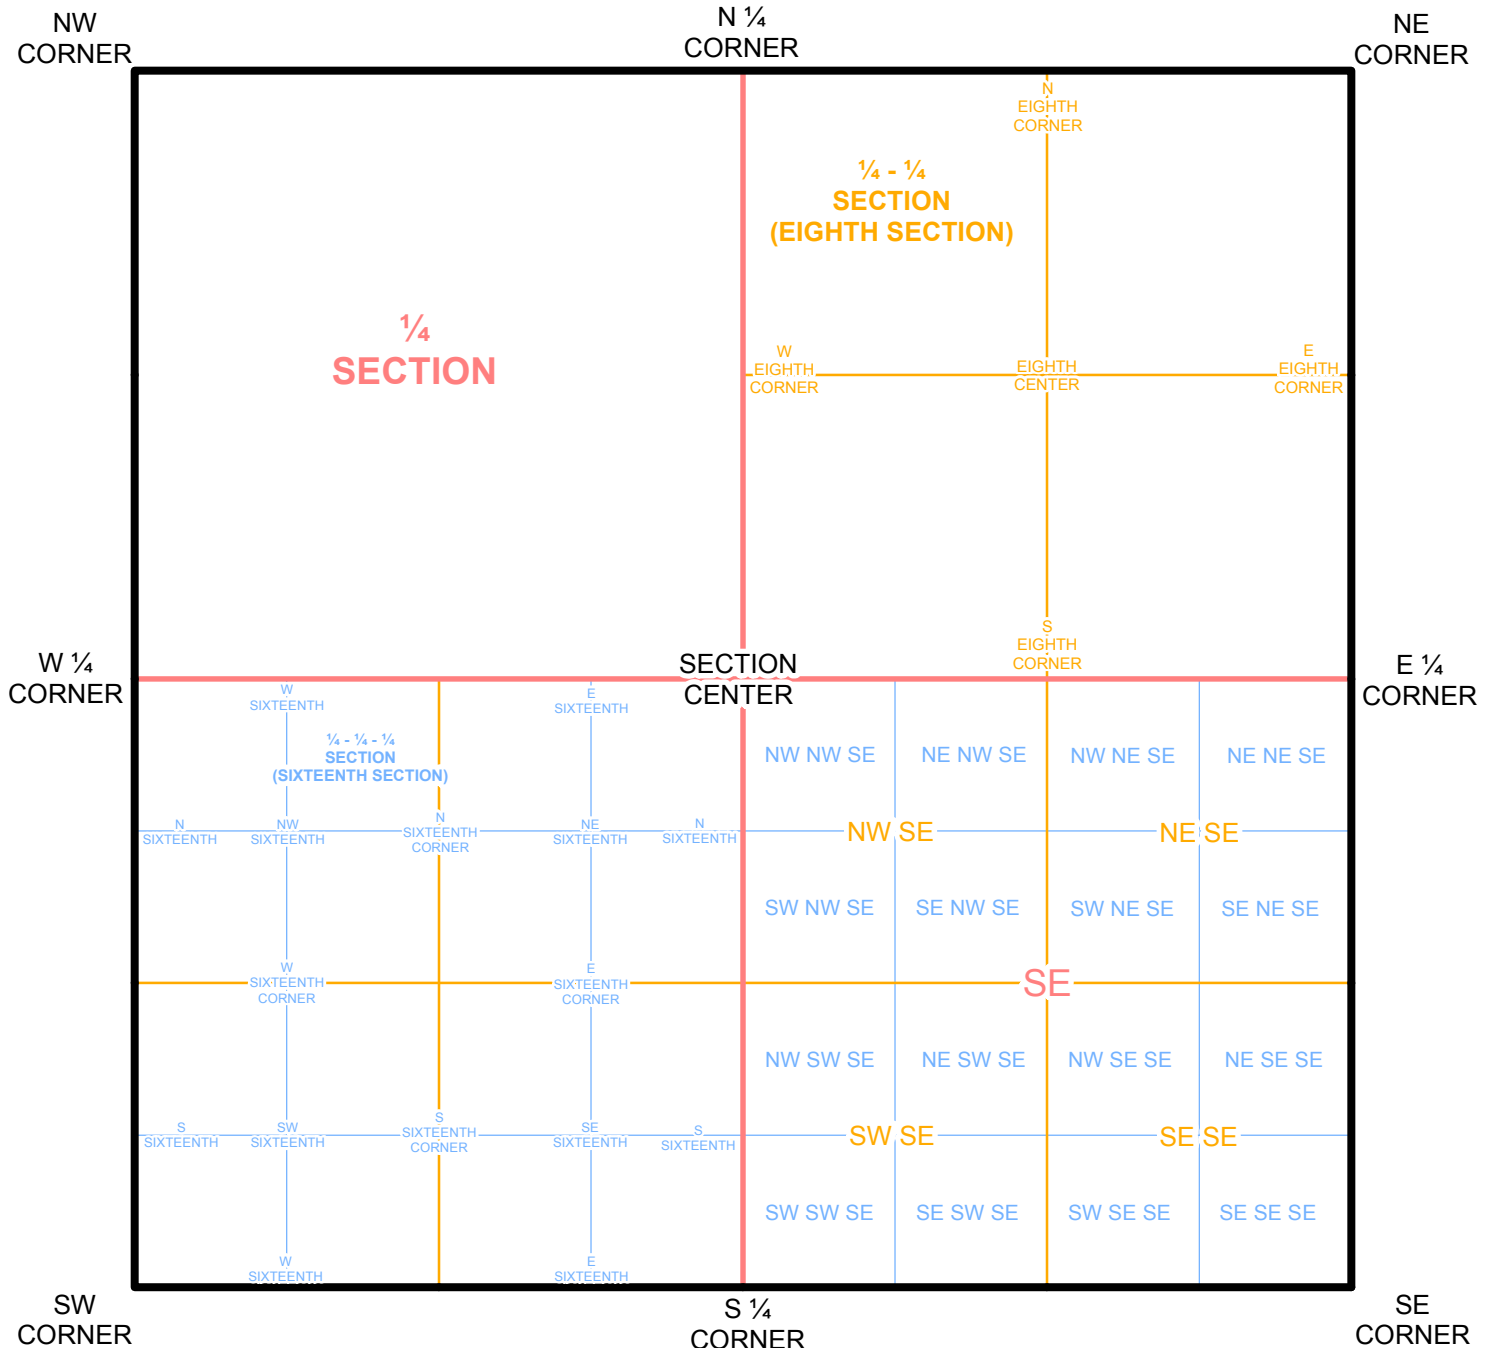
NW CORNER

N ¼ CORNER

NE CORNER

N EIGHTH CORNER

¼ - ¼ SECTION (EIGHTH SECTION)

¼ SECTION

W EIGHTH CORNER

EIGHTH CENTER

E EIGHTH CORNER

S EIGHTH CORNER

W ¼ CORNER

SECTION CENTER

E ¼ CORNER

W SIXTEENTH

E SIXTEENTH

¼ - ¼ - ¼ SECTION (SIXTEENTH SECTION)

NW NW SE

NE NW SE

NW NE SE

NE NE SE

N SIXTEENTH

NW SIXTEENTH

N SIXTEENTH CORNER

NE SIXTEENTH

N SIXTEENTH

NW SE

NE SE

SW NW SE

SE NW SE

SW NE SE

SE NE SE

W SIXTEENTH CORNER

E SIXTEENTH CORNER

SE

NW SW SE

NE SW SE

NW SE SE

NE SE SE

S SIXTEENTH

SW SIXTEENTH

S SIXTEENTH CORNER

SE SIXTEENTH

S SIXTEENTH

SW SE

SE SE

SW SW SE

SE SW SE

SW SE SE

SE SE SE

W SIXTEENTH

E SIXTEENTH

SW CORNER

S ¼ CORNER

SE CORNER